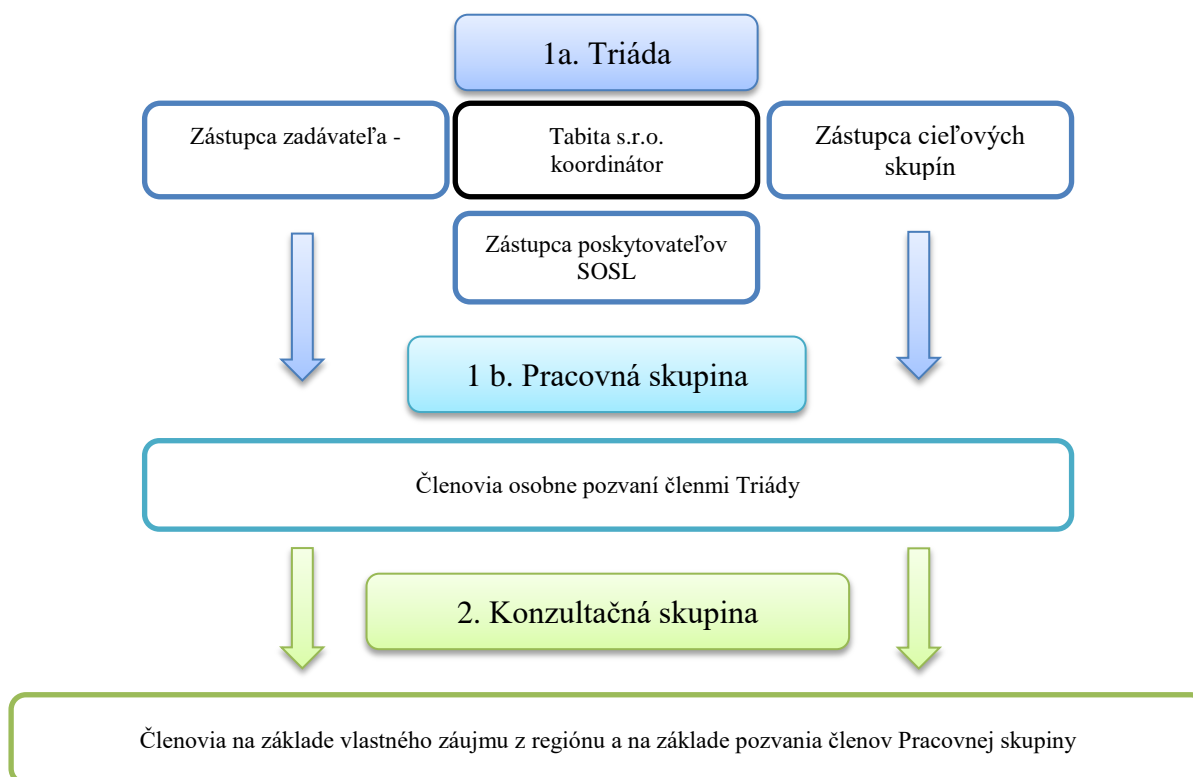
1a. Triáda

Zástupca zadávateľa -

Tabita s.r.o. koordinátor

Zástupca cieľových skupín

Zástupca poskytovateľov SOSL

1 b. Pracovná skupina

Členovia osobne pozvaní členmi Triády

2. Konzultačná skupina

Členovia na základe vlastného záujmu z regiónu a na základe pozvania členov Pracovnej skupiny